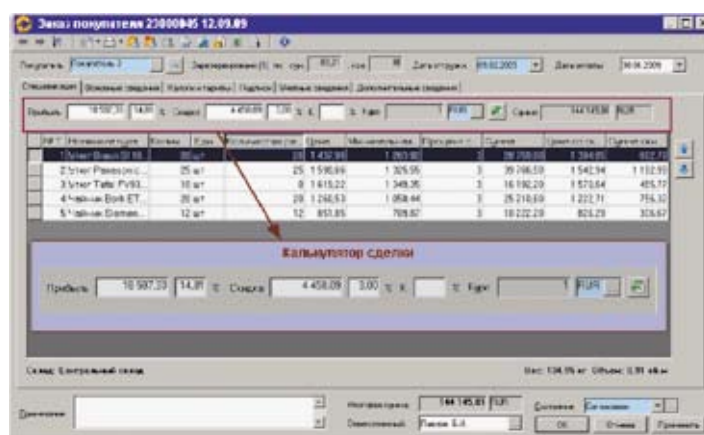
Заказ покупателя 23000045 12.09.09

Покупатель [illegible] Зарезервировано (%, по сум) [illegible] Дата отгрузки 09.02.2005 Дата оплаты 30.04.2009

Спецификация Основные сведения Каталоги и тарифы Подписи Учетные сведения Дополнительные сведения

Прибыль 16 587,31 14,81 % Скидка 4 458,09 3,00 % К % Курс RUR Сумма 144 145,85 RUR

| № | Номенклатура | Кол-во | Ед. | Количество | Цена | Минимальная | Процент | Сумма | Цена с/с | Сумма с/с |
|---|---|---|---|---|---|---|---|---|---|---|
| 1 | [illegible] | 20 | шт | 20 | 1 432,99 | 1 283,92 | | 28 700,00 | 1 394,05 | 832,71 |
| 2 | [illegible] | 25 | шт | 25 | 1 590,69 | 1 325,55 | 3 | 39 766,50 | 1 542,94 | 1 132,93 |
| 3 | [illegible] | 10 | шт | 8 | 1 615,22 | 1 349,35 | 3 | 16 192,20 | 1 570,64 | 455,77 |
| 4 | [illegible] | 20 | шт | 20 | 1 260,53 | 1 058,44 | 3 | 25 210,60 | 1 222,71 | 756,32 |
| 5 | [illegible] | 12 | шт | 12 | 851,85 | 709,87 | 3 | 10 222,20 | 826,29 | 306,67 |

Калькулятор сделки

Прибыль 16 587,33 14,81 % Скидка 4 458,09 3,00 % К % Курс 1 RUR

Склад: Центральный склад Вес: 136,95 кг Объем: 0,91 куб.м

Примечание Итоговая сумма 144 145,83 RUR Ответственный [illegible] Состояние Согласован ОК Отмена Применить